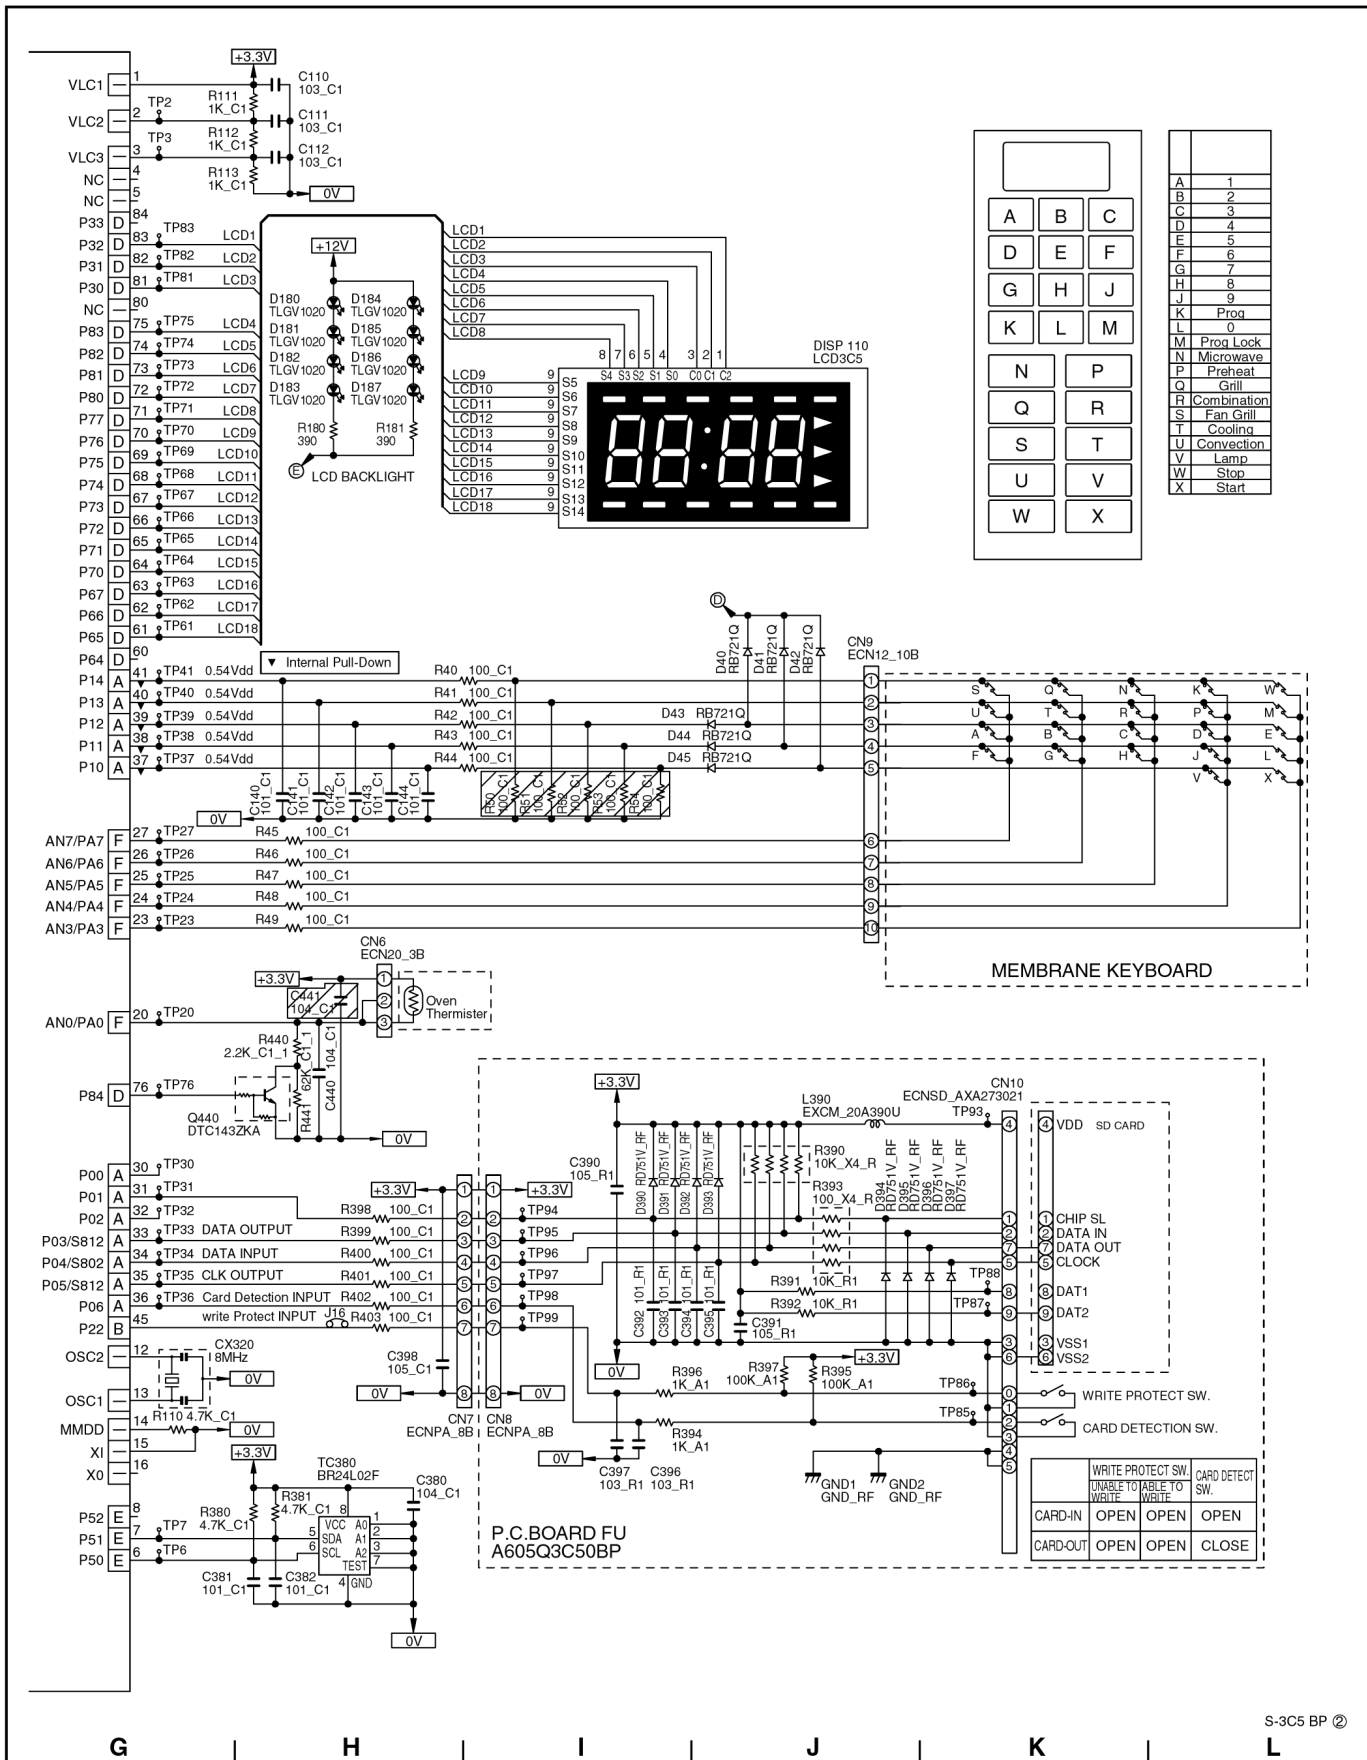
VLC1 1
VLC2 2 TP2
VLC3 3 TP3
NC 4
NC 5
+3.3V
R111 1K_C1
R112 1K_C1
R113 1K_C1
C110 103_C1
C111 103_C1
C112 103_C1
0V

P33 D 84
P32 D 83 TP83 LCD1
P31 D 82 TP82 LCD2
P30 D 81 TP81 LCD3
NC 80
P83 D 75 TP75 LCD4
P82 D 74 TP74 LCD5
P81 D 73 TP73 LCD6
P80 D 72 TP72 LCD7
P77 D 71 TP71 LCD8
P76 D 70 TP70 LCD9
P75 D 69 TP69 LCD10
P74 D 68 TP68 LCD11
P73 D 67 TP67 LCD12
P72 D 66 TP66 LCD13
P71 D 65 TP65 LCD14
P70 D 64 TP64 LCD15
P67 D 63 TP63 LCD16
P66 D 62 TP62 LCD17
P65 D 61 TP61 LCD18
P64 D 60

+12V
D180 TLGV1020
D181 TLGV1020
D182 TLGV1020
D183 TLGV1020
D184 TLGV1020
D185 TLGV1020
D186 TLGV1020
D187 TLGV1020
R180 390
R181 390
E LCD BACKLIGHT

LCD1 LCD2 LCD3 LCD4 LCD5 LCD6 LCD7 LCD8
8 7 6 5 4 3 2 1
S4 S3 S2 S1 S0 C0 C1 C2
LCD9 9 S5
LCD10 9 S6
LCD11 9 S7
LCD12 9 S8
LCD13 9 S9
LCD14 9 S10
LCD15 9 S11
LCD16 9 S12
LCD17 9 S13
LCD18 9 S14
DISP 110
LCD3C5

A B C
D E F
G H J
K L M
N P
Q R
S T
U V
W X

| | |
|---|---|
| A | 1 |
| B | 2 |
| C | 3 |
| D | 4 |
| E | 5 |
| F | 6 |
| G | 7 |
| H | 8 |
| J | 9 |
| K | Prog |
| L | 0 |
| M | Prog Lock |
| N | Microwave |
| P | Preheat |
| Q | Grill |
| R | Combination |
| S | Fan Grill |
| T | Cooling |
| U | Convection |
| V | Lamp |
| W | Stop |
| X | Start |

▼ Internal Pull-Down
P14 A 41 TP41 0.54Vdd R40 100_C1
P13 A 40 TP40 0.54Vdd R41 100_C1
P12 A 39 TP39 0.54Vdd R42 100_C1
P11 A 38 TP38 0.54Vdd R43 100_C1
P10 A 37 TP37 0.54Vdd R44 100_C1
D
D40 RB721Q D41 RB721Q D42 RB721Q
D43 RB721Q
D44 RB721Q
D45 RB721Q
CN9
ECN12_10B
C140 101_C1 C141 101_C1 C142 101_C1 C143 101_C1 C144 101_C1
R50 100_C1 R51 100_C1 R52 100_C1 R53 100_C1 R54 100_C1
0V
AN7/PA7 F 27 TP27 R45 100_C1
AN6/PA6 F 26 TP26 R46 100_C1
AN5/PA5 F 25 TP25 R47 100_C1
AN4/PA4 F 24 TP24 R48 100_C1
AN3/PA3 F 23 TP23 R49 100_C1
S Q N K W
U T R P M
A B C D E
F G H J L
V X
MEMBRANE KEYBOARD

CN6
ECN20_3B
+3.3V
C441 104_C1
Oven Thermister
AN0/PA0 F 20 TP20
R440 2.2K_C1_1
104_C1
C440
R441 62K
P84 D 76 TP76
Q440
DTC143ZKA
0V

+3.3V
L390
EXCM_20A390U
CN10
ECNSD_AXA273021
TP93
VDD SD CARD
C390 105_R1
D390 RD751V_RF D391 RD751V_RF D392 RD751V_RF D393 RD751V_RF
R390 10K_X4_R
R393 100_X4_R
D394 RD751V_RF D395 RD751V_RF D396 RD751V_RF D397 RD751V_RF
P00 A 30 TP30
P01 A 31 TP31 +3.3V +3.3V
P02 A 32 TP32
P03/S812 A 33 TP33 DATA OUTPUT R398 100_C1 TP94
P04/S802 A 34 TP34 DATA INPUT R399 100_C1 TP95
P05/S812 A 35 TP35 CLK OUTPUT R400 100_C1 TP96
P06 A 36 TP36 Card Detection INPUT R401 100_C1 TP97
P22 B 45 write Protect INPUT J16 R402 100_C1 TP98
R403 100_C1 TP99
CHIP SL
DATA IN
DATA OUT
CLOCK
TP88
R391 10K_R1
DAT1
R392 10K_R1 TP87
DAT2
C392 101_R1 C393 101_R1 C394 101_R1 C395 101_R1
C391 105_R1
VSS1
VSS2
+3.3V
C398 105_C1
0V 0V 0V
CN7 ECNPA_8B CN8 ECNPA_8B
R396 1K_A1
R397 100K_A1
R395 100K_A1
TP86 WRITE PROTECT SW.
TP85 CARD DETECTION SW.
R394 1K_A1
0V
C397 103_R1 C396 103_R1
GND1 GND_RF GND2 GND_RF

OSC2 12 CX320 18MHz 0V
OSC1 13
MMDD 14 R110 4.7K_C1 0V
XI 15
X0 16
+3.3V
TC380
BR24L02F
R381 4.7K_C1
C380 104_C1
P52 E 8 R380 4.7K_C1
P51 E 7 TP7
P50 E 6 TP6
VCC A0 A1 SDA SCL A2 TEST GND
C381 101_C1 C382 101_C1
0V
P.C.BOARD FU
A605Q3C50BP

| | WRITE PROTECT SW. UNABLE TO WRITE | ABLE TO WRITE | CARD DETECT SW. |
|---|---|---|---|
| CARD-IN | OPEN | OPEN | OPEN |
| CARD-OUT | OPEN | OPEN | CLOSE |

S-3C5 BP ②
G H I J K L